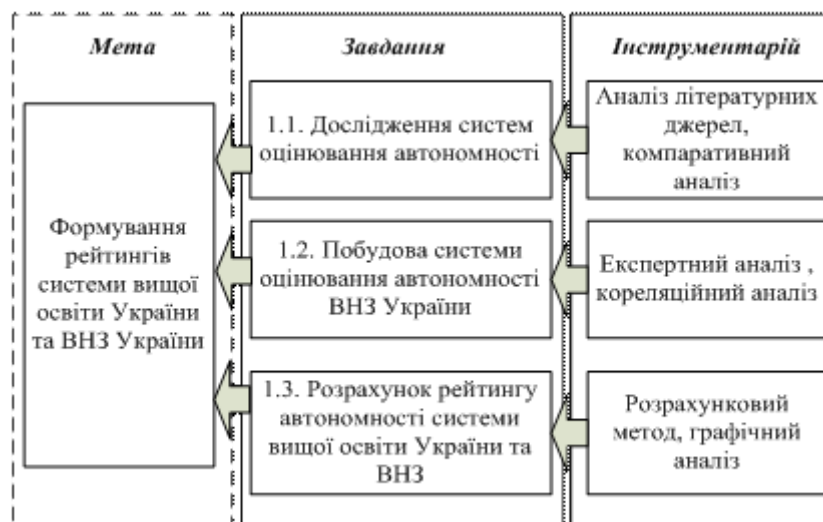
Мета

Формування рейтингів системи вищої освіти України та ВНЗ України

Завдання

1.1. Дослідження систем оцінювання автономності

1.2. Побудова системи оцінювання автономності ВНЗ України

1.3. Розрахунок рейтингу автономності системи вищої освіти України та ВНЗ

Інструментарій

Аналіз літературних джерел, компаративний аналіз

Експертний аналіз , кореляційний аналіз

Розрахунковий метод, графічний аналіз